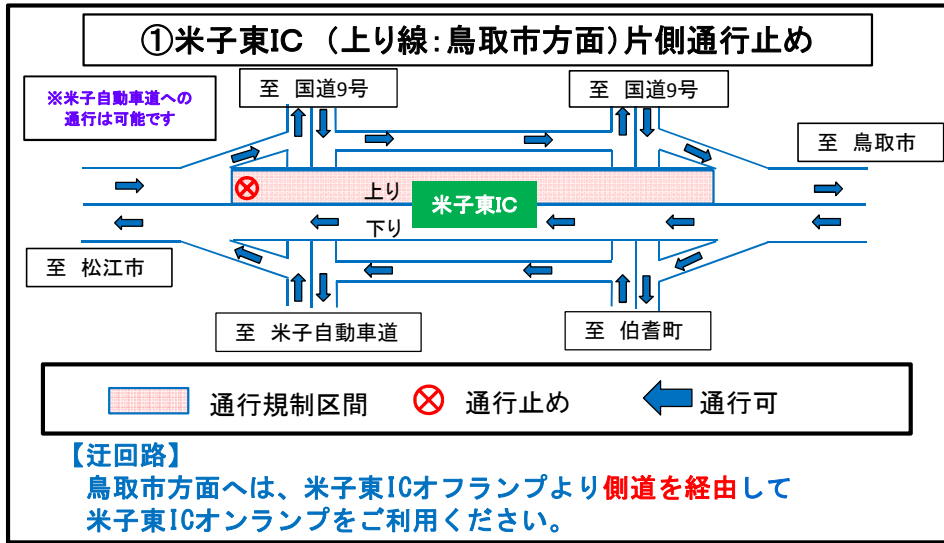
①米子東IC（上り線:鳥取市方面）片側通行止め

※米子自動車道への通行は可能です

至 国道9号

至 国道9号

至 鳥取市

上り

米子東IC

下り

至 松江市

至 米子自動車道

至 伯耆町

通行規制区間 ⊗ 通行止め 通行可

【迂回路】
鳥取市方面へは、米子東ICオフランプより側道を経由して米子東ICオンランプをご利用ください。